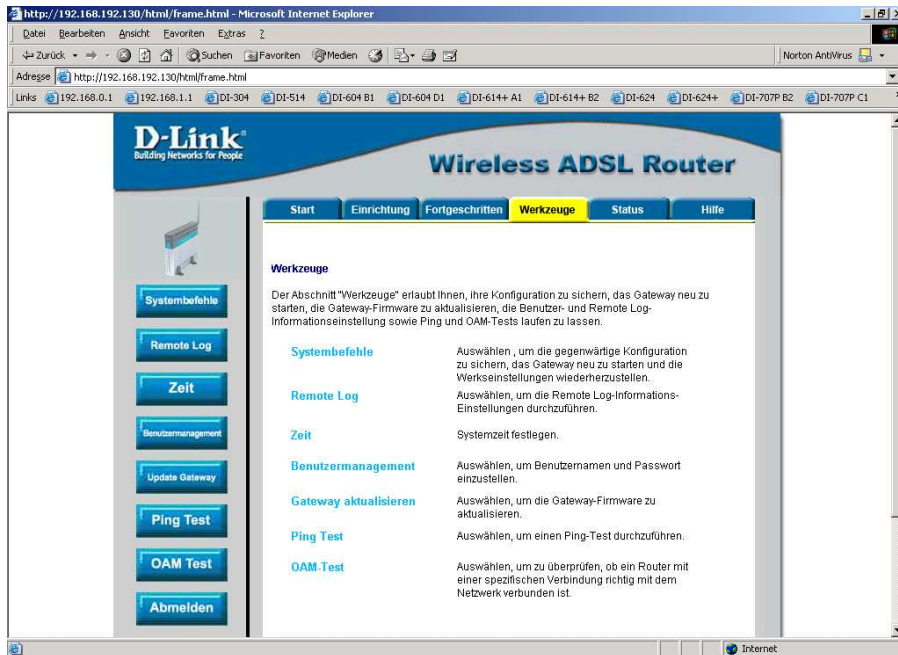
http://192.168.192.130/html/frame.html - Microsoft Internet Explorer

Datei Bearbeiten Ansicht Favoriten Extras ?

Zurück Suchen Favoriten Medien

Norton AntiVirus

Adresse http://192.168.192.130/html/frame.html

Links 192.168.0.1 192.168.1.1 DI-304 DI-514 DI-604 B1 DI-604 D1 DI-614+ A1 DI-614+ B2 DI-624 DI-624+ DI-707P B2 DI-707P C1

D-Link
Building Networks for People

Wireless ADSL Router

Start | Einrichtung | Fortgeschritten | Werkzeuge | Status | Hilfe

Systembefehle
Remote Log
Zeit
Benutzermanagement
Update Gateway
Ping Test
OAM Test
Abmelden

Werkzeuge

Der Abschnitt "Werkzeuge" erlaubt Ihnen, ihre Konfiguration zu sichern, das Gateway neu zu starten, die Gateway-Firmware zu aktualisieren, die Benutzer- und Remote Log-Informationseinstellung sowie Ping und OAM-Tests laufen zu lassen.

| | |
|---|---|
| Systembefehle | Auswählen , um die gegenwärtige Konfiguration zu sichern, das Gateway neu zu starten und die Werkseinstellungen wiederherzustellen. |
| Remote Log | Auswählen, um die Remote Log-Informations-Einstellungen durchzuführen. |
| Zeit | Systemzeit festlegen. |
| Benutzermanagement | Auswählen, um Benutzernamen und Passwort einzustellen. |
| Gateway aktualisieren | Auswählen, um die Gateway-Firmware zu aktualisieren. |
| Ping Test | Auswählen, um einen Ping-Test durchzuführen. |
| OAM-Test | Auswählen, um zu überprüfen, ob ein Router mit einer spezifischen Verbindung richtig mit dem Netzwerk verbunden ist. |

Internet